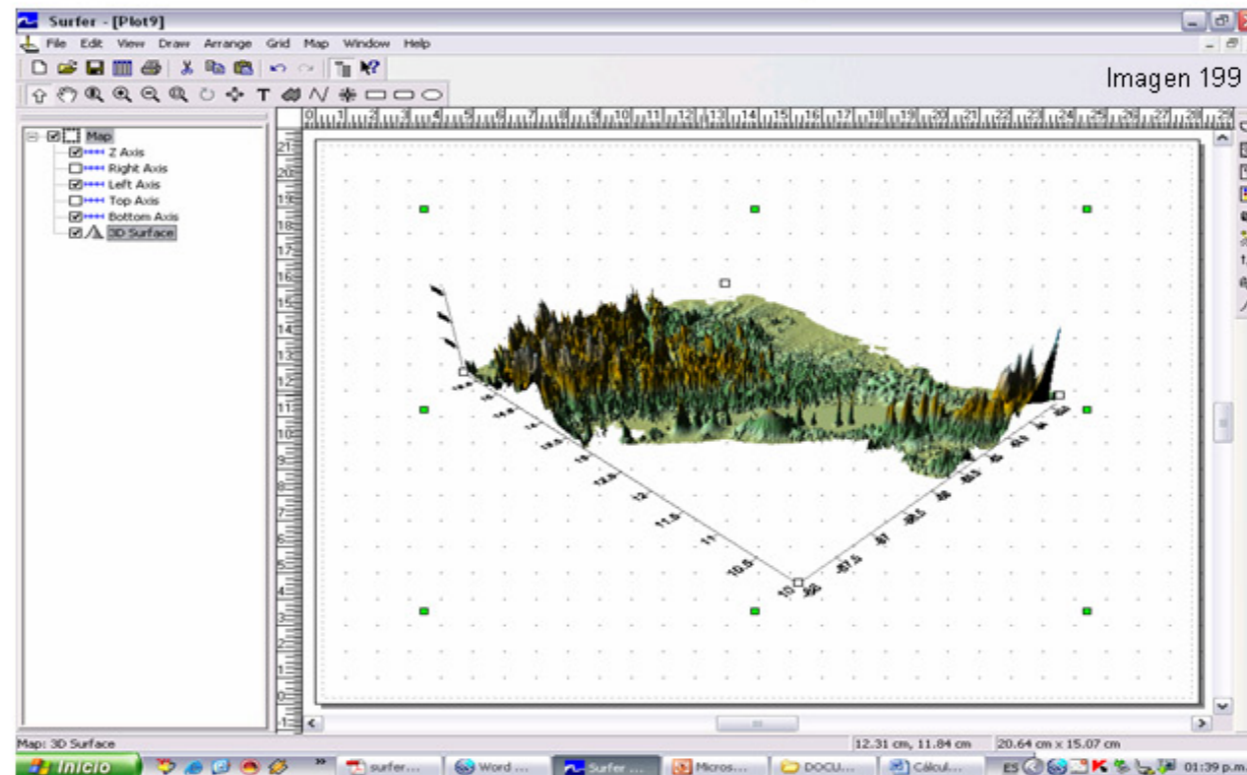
Surfer - [Plot9]

File Edit View Draw Arrange Grid Map Window Help

Imagen 199

Map
Z Axis
Right Axis
Left Axis
Top Axis
Bottom Axis
3D Surface

0 1 2 3 4 5 6 7 8 9 10 11 12 13 14 15 16 17 18 19 20 21 22 23 24 25 26 27 28

21 20 19 18 17 16 15 14 13 12 11 10 9 8 7 6 5 4 3 2 1 0

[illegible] 14 13.5 13 12.5 12 11.5 11 10.5 10

-50 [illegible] -49 -48.5 -48 -47.5 -47 -46.5 -46 -45.5 -45 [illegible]

Map: 3D Surface

12.31 cm, 11.84 cm

20.64 cm x 15.07 cm

Inicio

surfer...

Word ...

Surfer ...

Micros...

DOCU...

Cálcul...

ES

01:39 p.m.